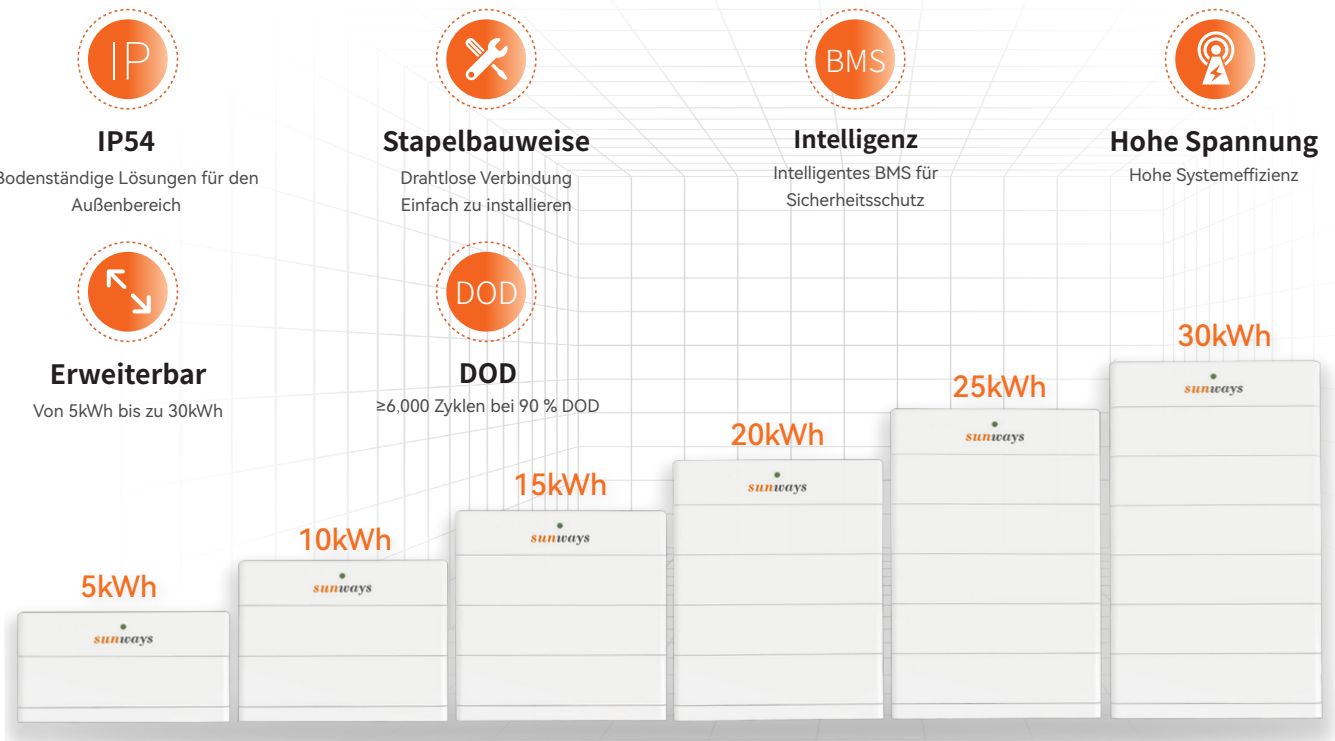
IP

IP54

Bodenständige Lösungen für den Außenbereich

Stapelbauweise

Drahtlose Verbindung
Einfach zu installieren

BMS

Intelligenz

Intelligentes BMS für Sicherheitsschutz

Hohe Spannung

Hohe Systemeffizienz

Erweiterbar

Von 5kWh bis zu 30kWh

DOD

DOD

≥6,000 Zyklen bei 90 % DOD

30kWh

sunways

25kWh

sunways

20kWh

sunways

15kWh

sunways

10kWh

sunways

5kWh

sunways